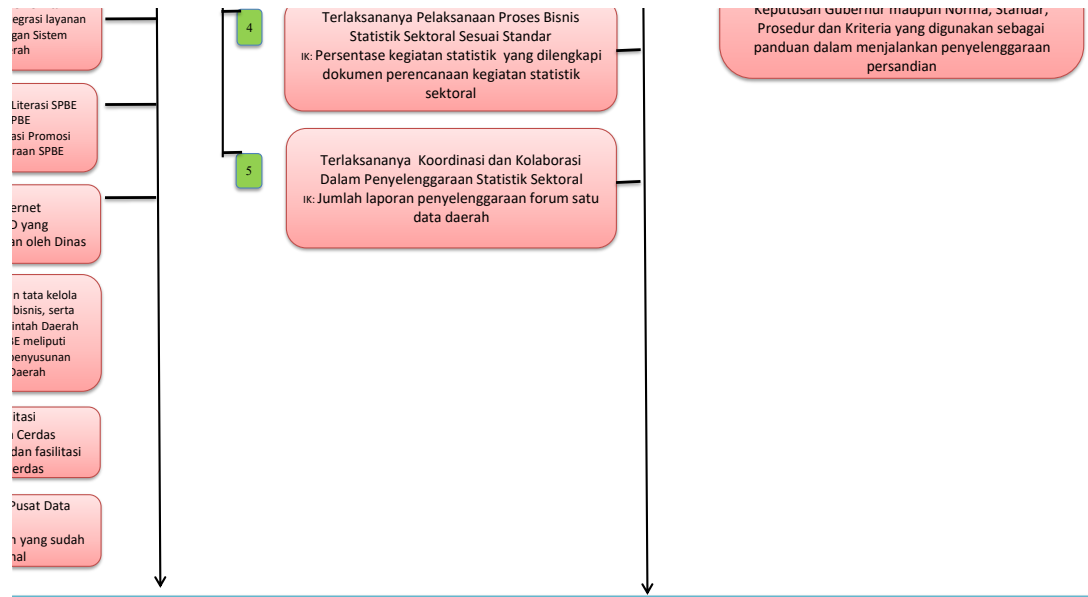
egrasi layanan
gan Sistem
rah

Literasi SPBE
PBE
asi Promosi
raan SPBE

ernet
D yang
an oleh Dinas

n tata kelola
bisnis, serta
intah Daerah
BE meliputi
penyusunan
Daerah

itasi
Cerdas
dan fasilitasi
erdas

Pusat Data

n yang sudah
nal

4

Terlaksananya Pelaksanaan Proses Bisnis Statistik Sektoral Sesuai Standar
IK: Persentase kegiatan statistik yang dilengkapi dokumen perencanaan kegiatan statistik sektoral

5

Terlaksananya Koordinasi dan Kolaborasi Dalam Penyelenggaraan Statistik Sektoral
IK: Jumlah laporan penyelenggaraan forum satu data daerah

Keputusan Gubernur maupun Norma, Standar, Prosedur dan Kriteria yang digunakan sebagai panduan dalam menjalankan penyelenggaraan persandian